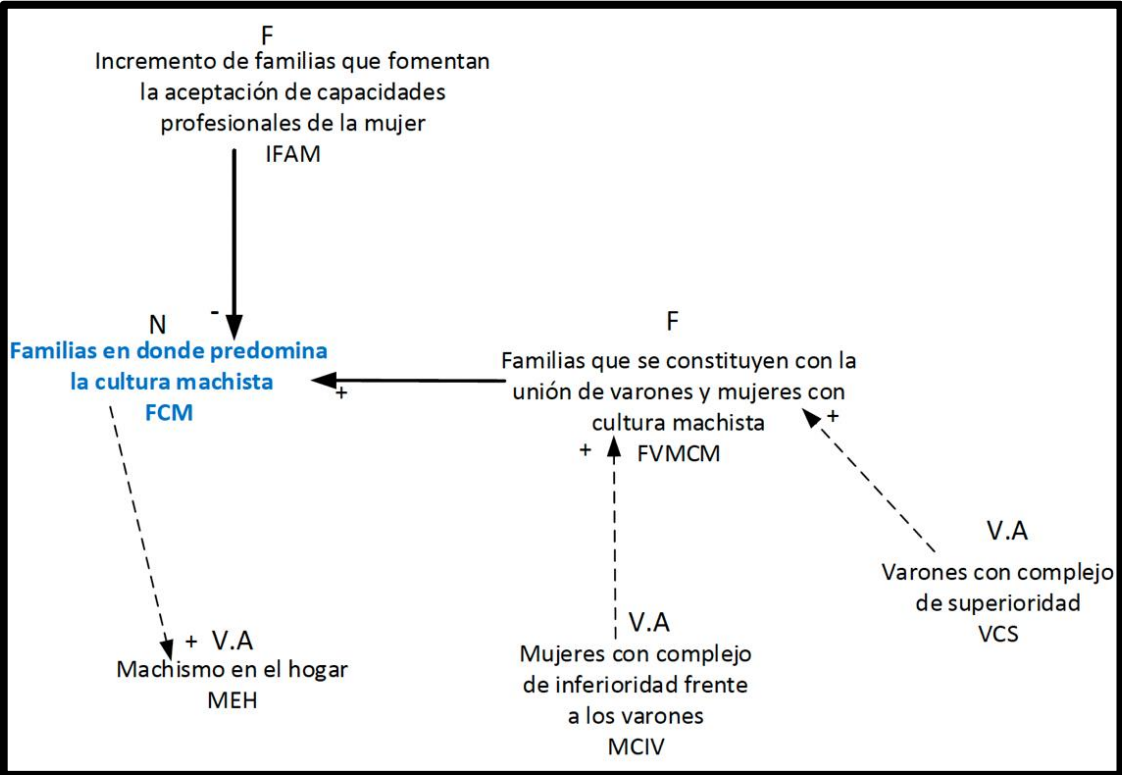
F
Incremento de familias que fomentan la aceptación de capacidades profesionales de la mujer
IFAM

-

N
Familias en donde predomina la cultura machista
FCM

+

F
Familias que se constituyen con la unión de varones y mujeres con cultura machista
FVMCM

+

+

V.A
Varones con complejo de superioridad
VCS

+ V.A
Machismo en el hogar
MEH

V.A
Mujeres con complejo de inferioridad frente a los varones
MCIV